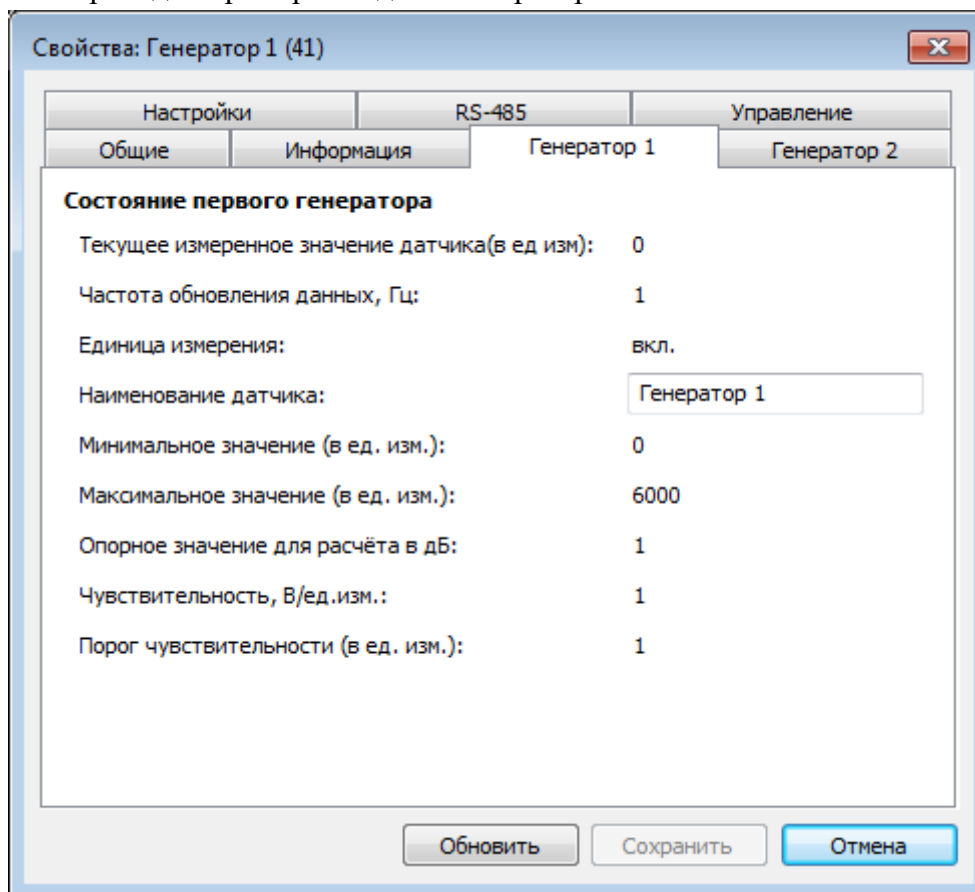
Свойства: Генератор 1 (41)

Настройки
RS-485
Управление
Общие
Информация
Генератор 1
Генератор 2

Состояние первого генератора

| | |
|---|---|
| Текущее измеренное значение датчика(в ед изм): | 0 |
| Частота обновления данных, Гц: | 1 |
| Единица измерения: | вкл. |
| Наименование датчика: | Генератор 1 |
| Минимальное значение (в ед. изм.): | 0 |
| Максимальное значение (в ед. изм.): | 6000 |
| Опорное значение для расчёта в дБ: | 1 |
| Чувствительность, В/ед.изм.: | 1 |
| Порог чувствительности (в ед. изм.): | 1 |

Обновить
Сохранить
Отмена